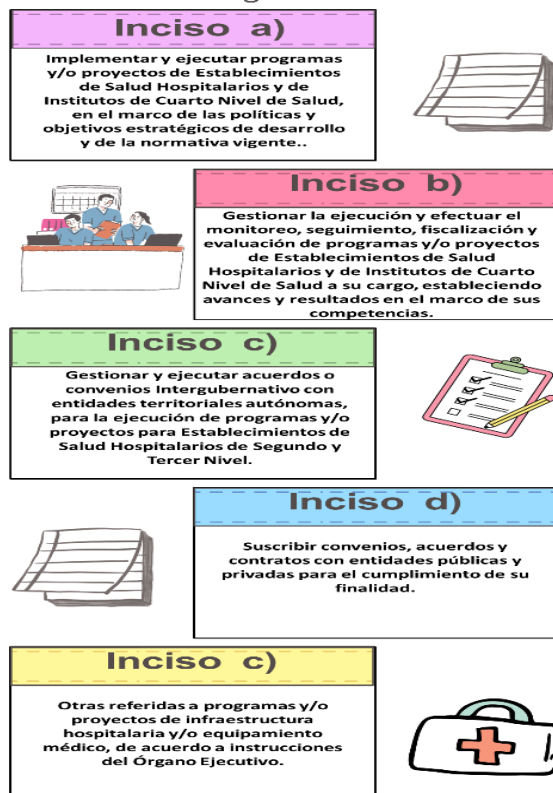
Inciso a)

Implementar y ejecutar programas y/o proyectos de Establecimientos de Salud Hospitalarios y de Institutos de Cuarto Nivel de Salud, en el marco de las políticas y objetivos estratégicos de desarrollo y de la normativa vigente..

Inciso b)

Gestionar la ejecución y efectuar el monitoreo, seguimiento, fiscalización y evaluación de programas y/o proyectos de Establecimientos de Salud Hospitalarios y de Institutos de Cuarto Nivel de Salud a su cargo, estableciendo avances y resultados en el marco de sus competencias.

Inciso c)

Gestionar y ejecutar acuerdos o convenios Intergubernativo con entidades territoriales autónomas, para la ejecución de programas y/o proyectos para Establecimientos de Salud Hospitalarios de Segundo y Tercer Nivel.

Inciso d)

Suscribir convenios, acuerdos y contratos con entidades públicas y privadas para el cumplimiento de su finalidad.

Inciso c)

Otras referidas a programas y/o proyectos de infraestructura hospitalaria y/o equipamiento médico, de acuerdo a instrucciones del Órgano Ejecutivo.